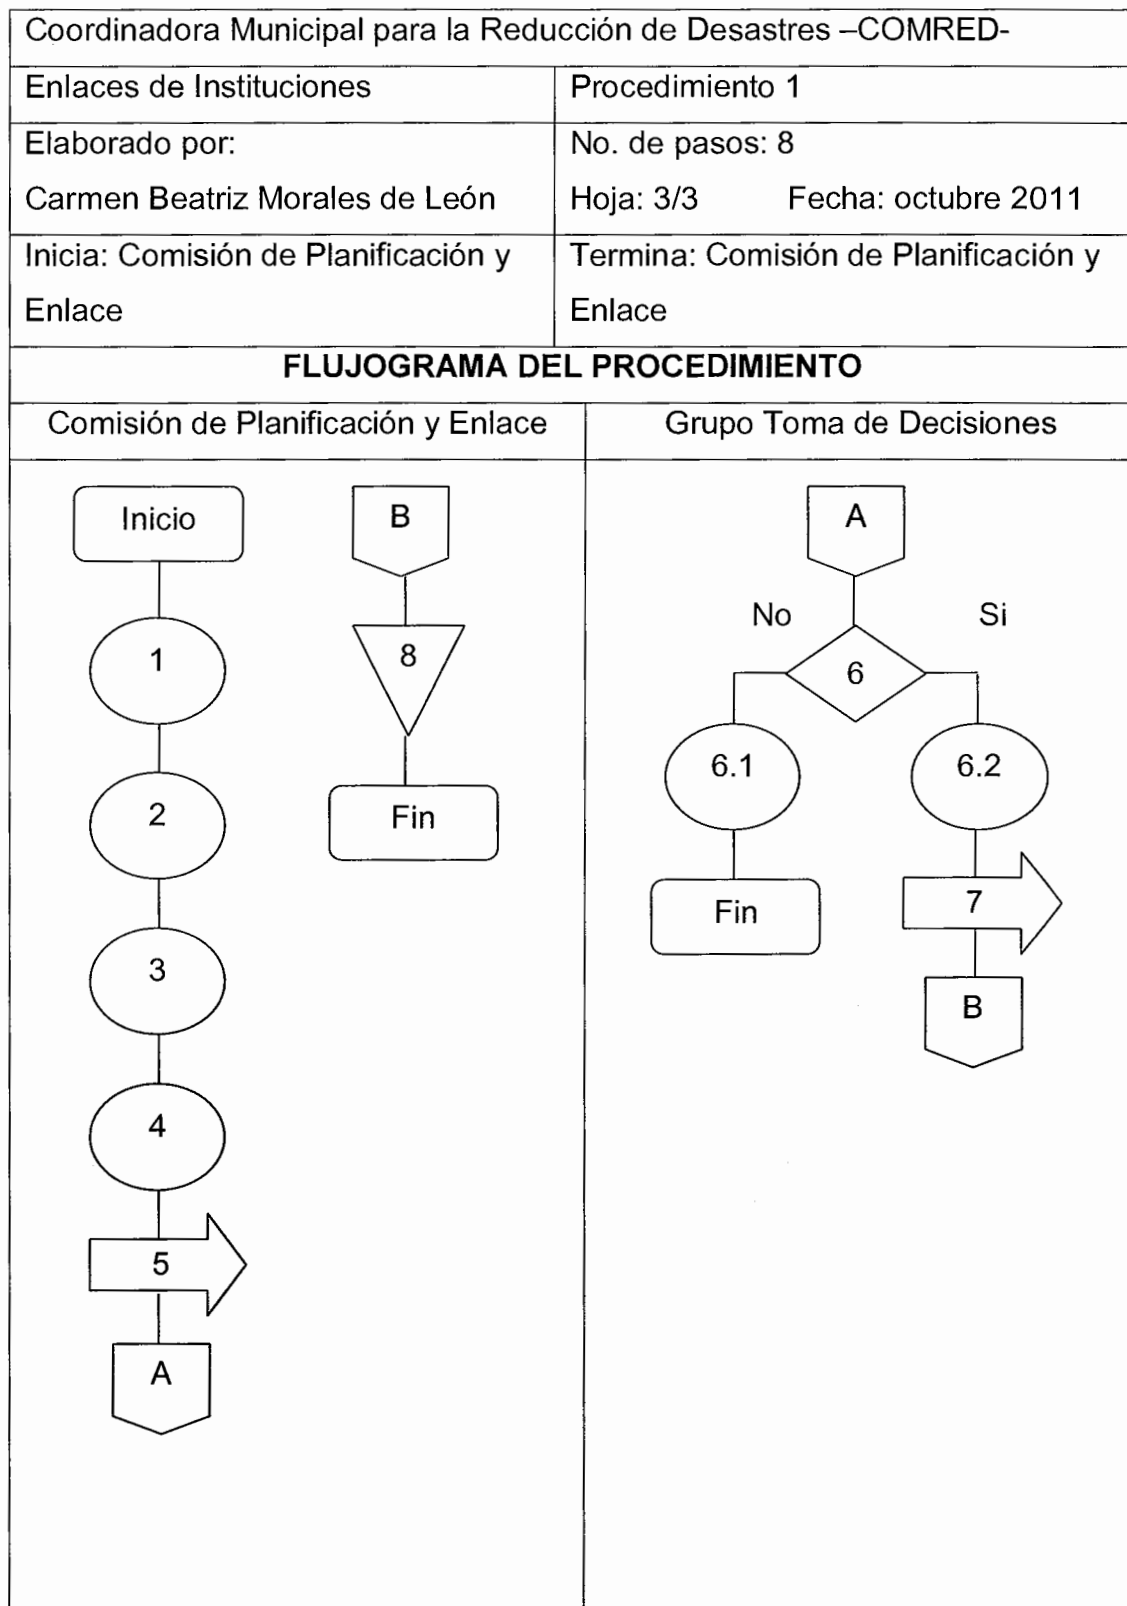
| Coordinadora Municipal para la Reducción de Desastres –COMRED- | |
|---|---|
| Enlaces de Instituciones | Procedimiento 1 |
| Elaborado por: Carmen Beatriz Morales de León | No. de pasos: 8 Hoja: 3/3 Fecha: octubre 2011 |
| Inicia: Comisión de Planificación y Enlace | Termina: Comisión de Planificación y Enlace |

FLUJOGRAMA DEL PROCEDIMIENTO

| Comisión de Planificación y Enlace | Grupo Toma de Decisiones |
|---|---|
| Inicio 1 2 3 4 5 A B 8 Fin | A No 6 Si 6.1 Fin 6.2 7 B |